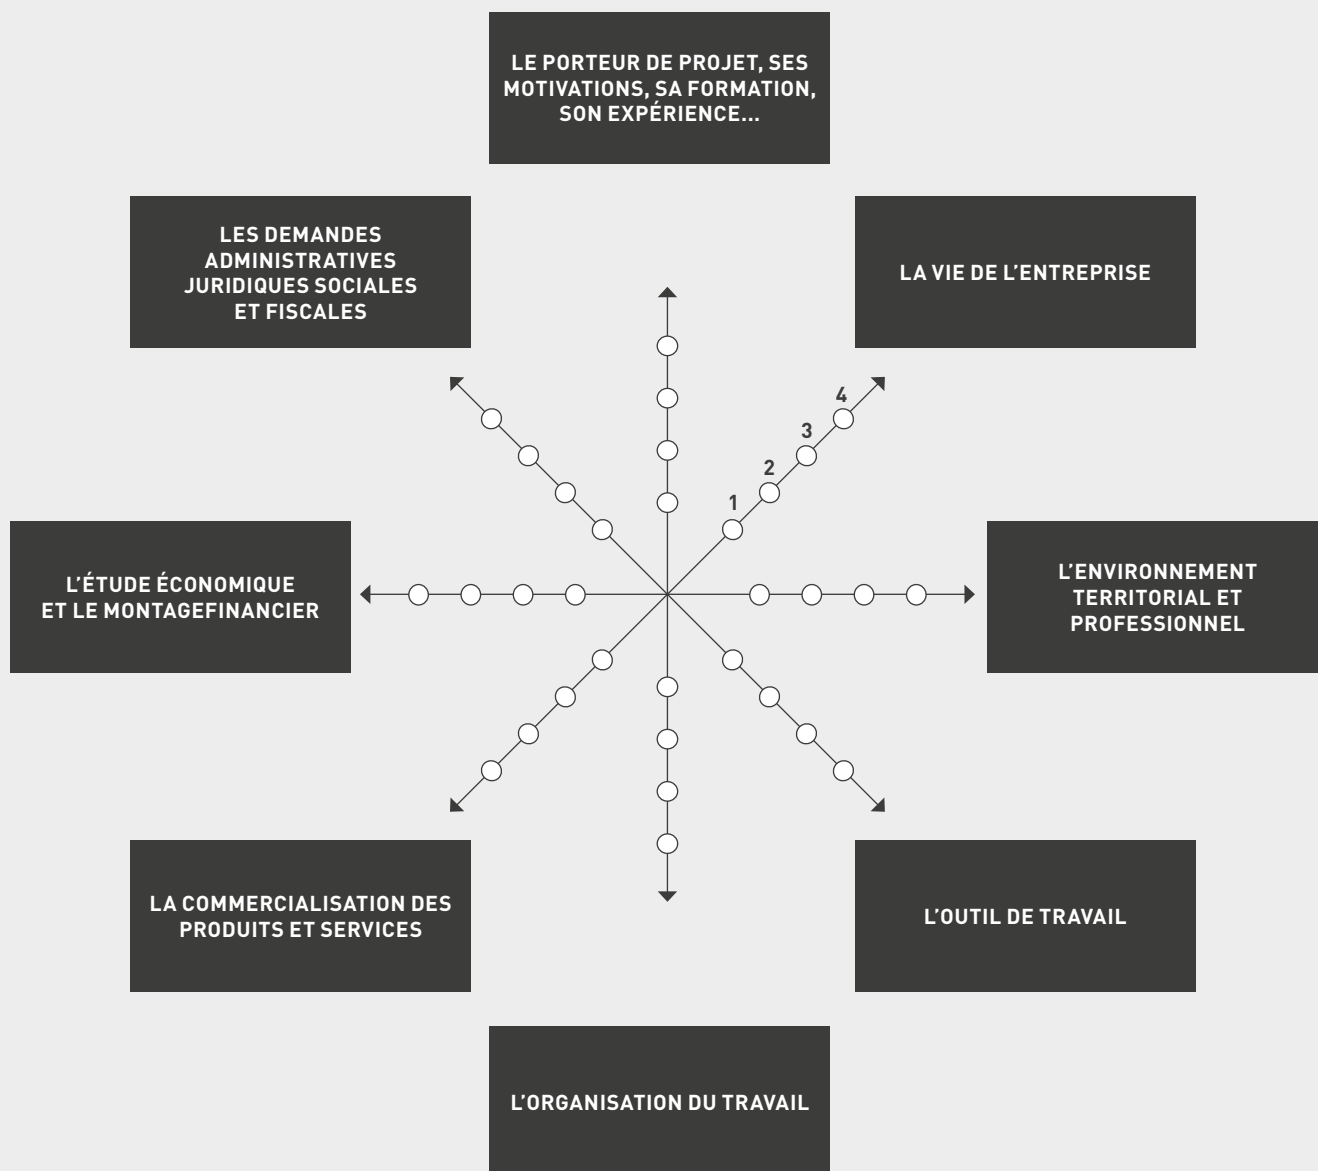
LE PORTEUR DE PROJET, SES MOTIVATIONS, SA FORMATION, SON EXPÉRIENCE...

LES DEMANDES ADMINISTRATIVES JURIDIQUES SOCIALES ET FISCALES

LA VIE DE L'ENTREPRISE

4
3
2
1

L'ÉTUDE ÉCONOMIQUE ET LE MONTAGEFINANCIER

L'ENVIRONNEMENT TERRITORIAL ET PROFESSIONNEL

LA COMMERCIALISATION DES PRODUITS ET SERVICES

L'OUTIL DE TRAVAIL

L'ORGANISATION DU TRAVAIL